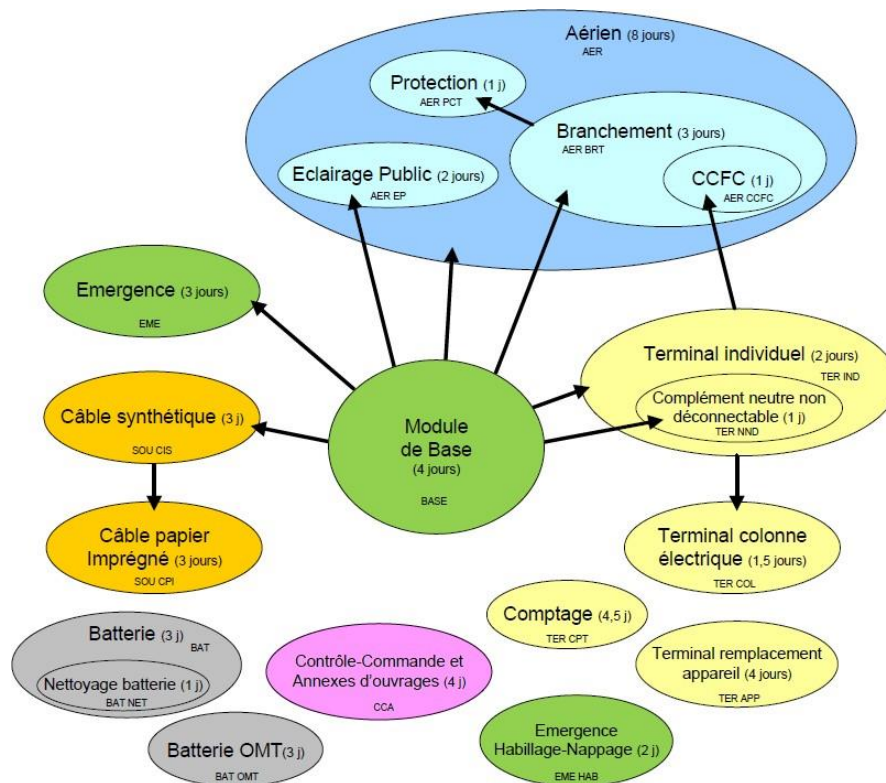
Aérien (8 jours)
AER

Protection (1 j)
AER PCT

Branchement (3 jours)
AER BRT

Eclairage Public (2 jours)
AER EP

CCFC (1 j)
AER CCFC

Emergence (3 jours)
EME

Terminal individuel (2 jours)
TER IND

Complément neutre non déconnectable (1 j)
TER NND

Câble synthétique (3 j)
SOU CIS

Module de Base (4 jours)
BASE

Câble papier Imprégné (3 jours)
SOU CPI

Terminal colonne électrique (1,5 jours)
TER COL

Comptage (4,5 j)
TER CPT

Batterie (3 j)
BAT

Nettoyage batterie (1 j)
BAT NET

Contrôle-Commande et Annexes d'ouvrages (4 j)
CCA

Terminal remplacement appareil (4 jours)
TER APP

Batterie OMT(3 j)
BAT OMT

Emergence Habillage-Nappage (2 j)
EME HAB